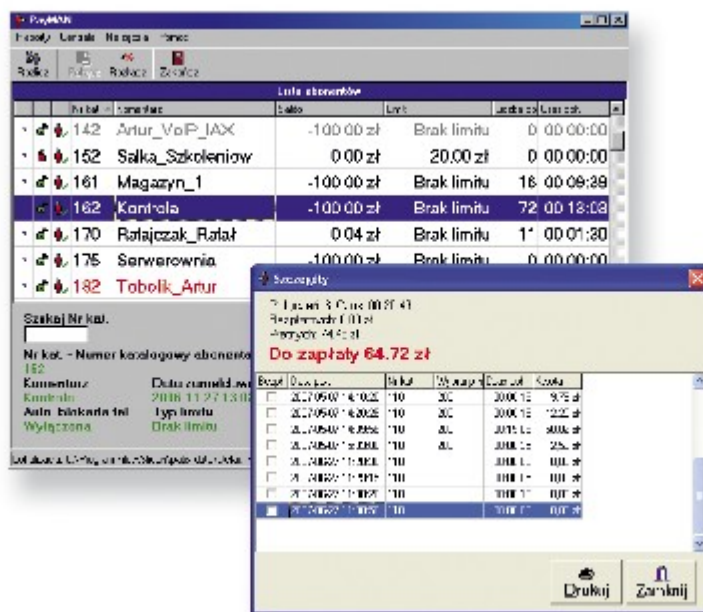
PayMAN
Rozliczenia Narzędzia Pomoc
Rozlicz Rozlicz Zakończ

Lista abonentów

| | | Nr kat. | Komentarz | Saldo | Limit | Liczba poł. | Czas poł. |
|---|---|---|---|---|---|---|---|
| | | 142 | Artur_VoIP_IAX | -100.00 zł | Brak limitu | 0 | 00:00:00 |
| | | 152 | Salka_Szkoleniow | 0.00 zł | 20.00 zł | 0 | 00:00:00 |
| | | 161 | Magazyn_1 | -100.00 zł | Brak limitu | 16 | 00:09:29 |
| | | 162 | Kontrola | -100.00 zł | Brak limitu | 72 | 00:13:03 |
| | | 170 | Ratajczak_Rafał | 0.04 zł | Brak limitu | 1 | 00:01:30 |
| | | 175 | Serwerownia | -100.00 zł | Brak limitu | 0 | 00:00:00 |
| | | 182 | Tobolik_Artur | | | | |

Szukaj Nr kat.

Nr kat. - Numer katalogowy abonenta
162
Komentarz Data zmodyfikowania
Kontrola 2006.11.27 13:0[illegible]
Auto. blokada tel. Typ limitu
Wyłączona Brak limitu

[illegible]

Szczegóły

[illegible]
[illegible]
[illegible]
Do zapłaty 64.72 zł

| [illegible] | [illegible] | Nr kat. | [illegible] | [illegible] | Kwota |
|---|---|---|---|---|---|
| | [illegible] | 110 | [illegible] | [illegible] | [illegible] |
| | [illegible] | 110 | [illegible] | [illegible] | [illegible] |
| | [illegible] | 110 | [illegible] | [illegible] | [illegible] |
| | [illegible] | 110 | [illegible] | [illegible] | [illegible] |
| | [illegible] | 110 | | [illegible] | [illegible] |
| | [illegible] | 110 | | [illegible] | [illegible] |
| | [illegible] | 110 | | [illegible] | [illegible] |
| | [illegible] | 110 | | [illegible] | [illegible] |

Drukuj Zamknij